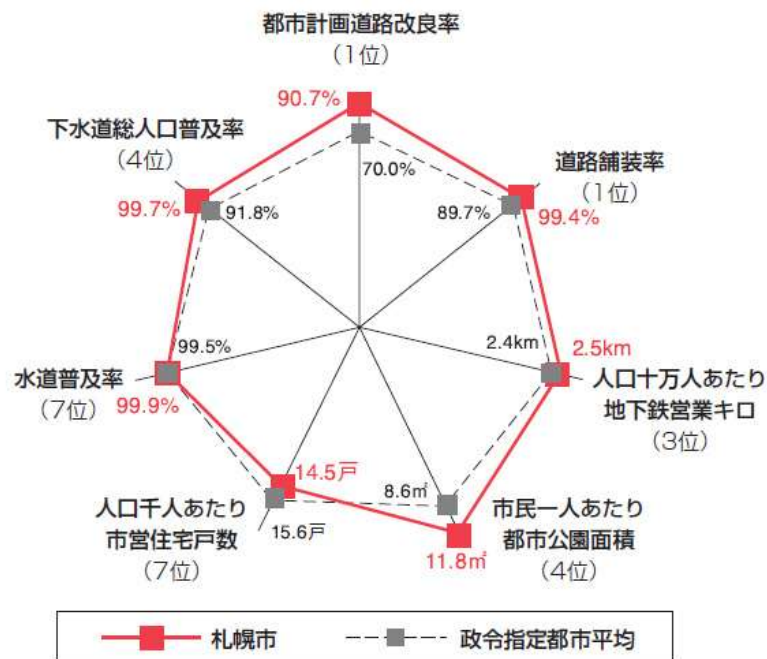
都市計画道路改良率
（1位）

90.7%

70.0%

下水道総人口普及率
（4位）

99.7%

91.8%

道路舗装率
（1位）

89.7%

99.4%

2.4km

2.5km

人口十万人あたり
地下鉄営業キロ
（3位）

99.5%

水道普及率
（7位）

99.9%

14.5戸

8.6㎡

人口千人あたり
市営住宅戸数
（7位）

15.6戸

市民一人あたり
都市公園面積
（4位）

11.8㎡

札幌市

政令指定都市平均